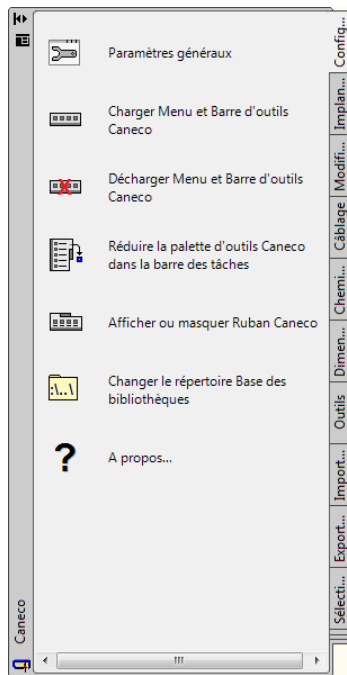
Paramètres généraux

Charger Menu et Barre d'outils Caneco

Décharger Menu et Barre d'outils Caneco

Réduire la palette d'outils Caneco dans la barre des tâches

Afficher ou masquer Ruban Caneco

Changer le répertoire Base des bibliothèques

:\..\

A propos...

Config...
Implan...
Modifi...
Câblage
Chemi...
Dimen...
Outils
Import...
Export...
Sélecti...

Caneco